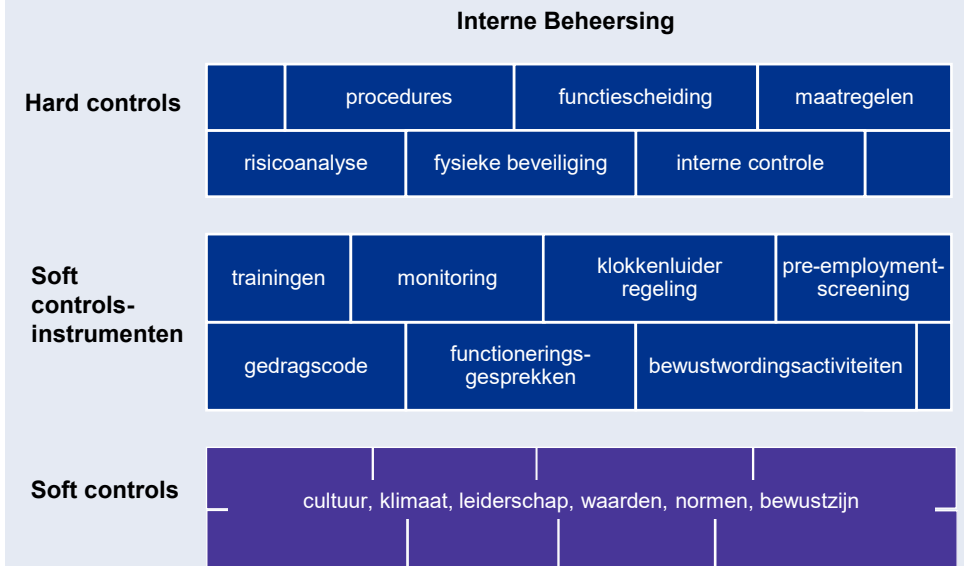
Interne Beheersing

Hard controls

procedures
functiescheiding
maatregelen
risicoanalyse
fysieke beveiliging
interne controle

Soft controls-instrumenten

trainingen
monitoring
klokkenluider regeling
pre-employment-screening
gedragscode
functionerings-gesprekken
bewustwordingsactiviteiten

Soft controls

cultuur, klimaat, leiderschap, waarden, normen, bewustzijn